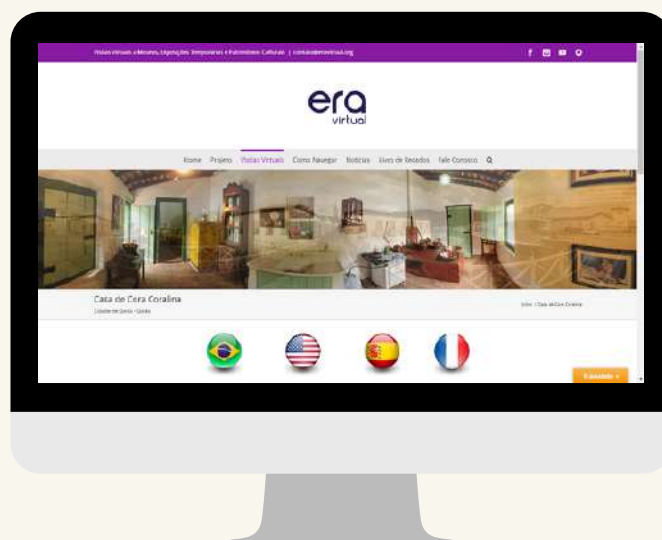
Visitas Virtuais a Museus, Exposições Temporárias e Patrimônio Cultural | contato@eravirtual.org

era
virtual

Home Projeto Visitas Virtuais Como Navegar Notícias Livro de Recados Fale Conosco

Casa de Cora Coralina
Cidade de Goiás - Goiás

Início / Casa de Cora Coralina

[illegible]